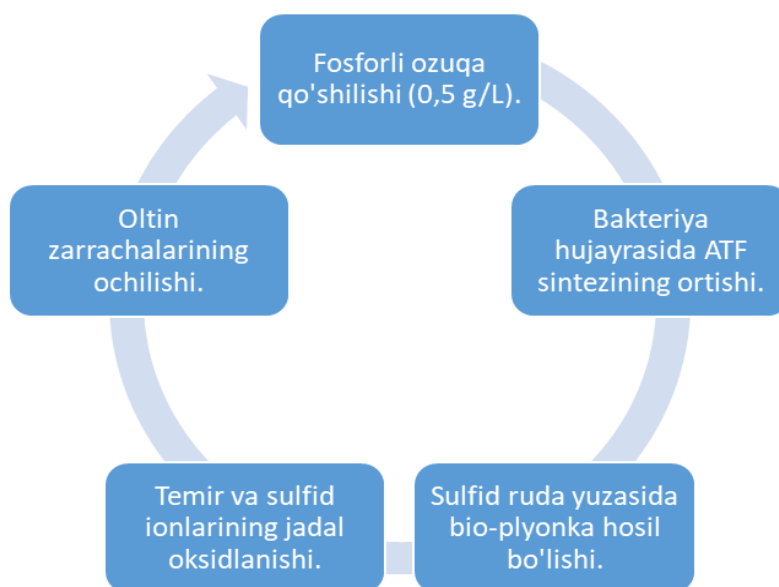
Fosforli ozuqa qo'shilishi (0,5 g/L).

Bakteriya hujayrasida ATF sintezining ortishi.

Sulfid ruda yuzasida bio-plyonka hosil bo'lishi.

Temir va sulfid ionlarining jadal oksidlanishi.

Oltin zarrachalarining ochilishi.